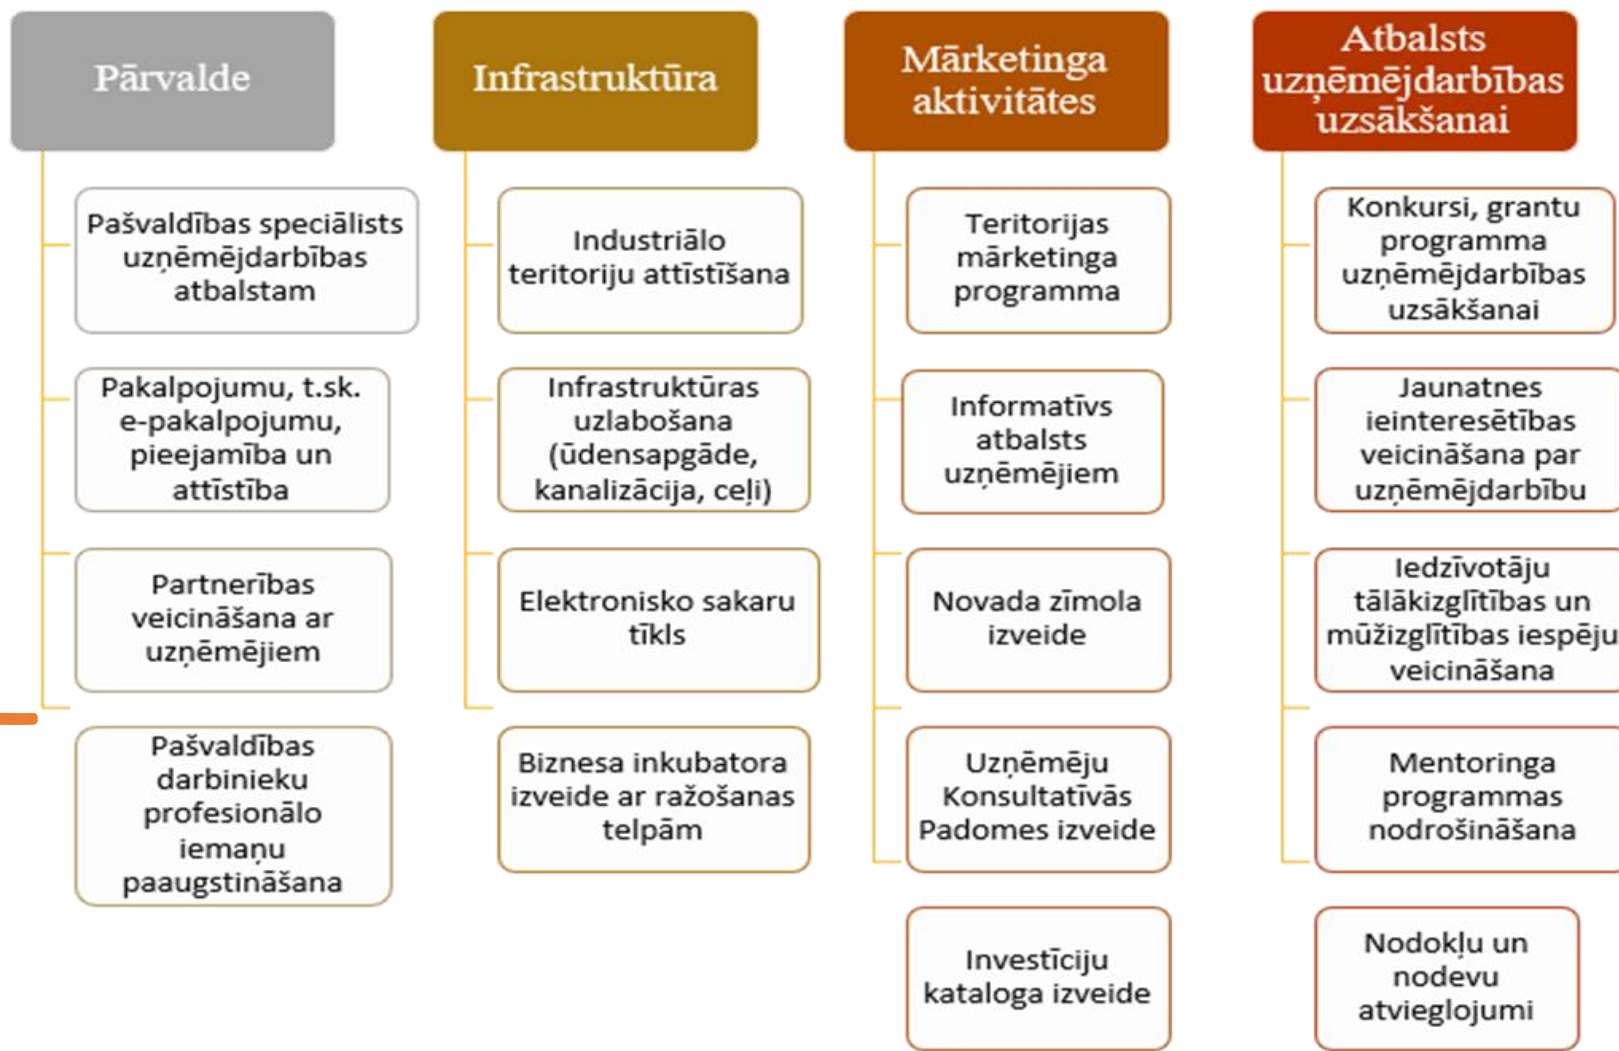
Pārvalde

Pašvaldības speciālists uzņēmējdarbības atbalstam

Pakalpojumu, t.sk. e-pakalpojumu, pieejamība un attīstība

Partnerības veicināšana ar uzņēmējiem

Pašvaldības darbinieku profesionālo iemaņu paaugstināšana

Infrastruktūra

Industriālo teritoriju attīstīšana

Infrastruktūras uzlabošana (ūdensapgāde, kanalizācija, ceļi)

Elektronisko sakaru tīkls

Biznesa inkubatora izveide ar ražošanas telpām

Mārketinga aktivitātes

Teritorijas mārketinga programma

Informatīvs atbalsts uzņēmējiem

Novada zīmola izveide

Uzņēmēju Konsultatīvās Padomes izveide

Investīciju kataloga izveide

Atbalsts uzņēmējdarbības uzsākšanai

Konkursi, grantu programma uzņēmējdarbības uzsākšanai

Jaunatnes ieinteresētības veicināšana par uzņēmējdarbību

Iedzīvotāju tālākizglītības un mūžizglītības iespēju veicināšana

Mentoringa programmas nodrošināšana

Nodokļu un nodevu atvieglojumi